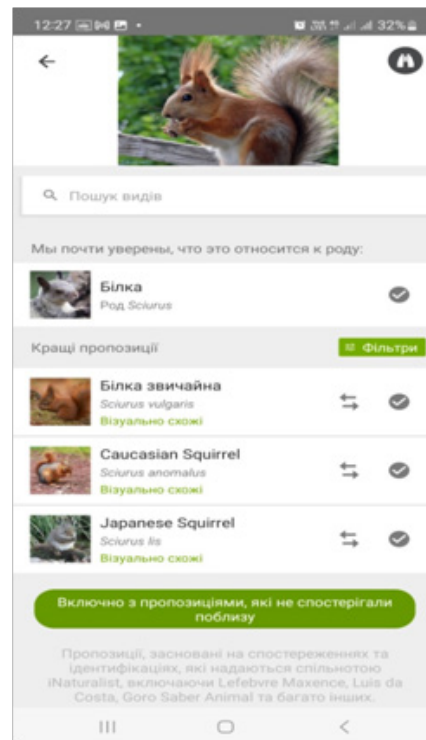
12:27 32%

Пошук видів

Мы почти уверены, что это относится к роду:

Білка
Род Sciurus

Кращі пропозиції

Фільтри

Білка звичайна
Sciurus vulgaris
Візуально схожі

Caucasian Squirrel
Sciurus anomalus
Візуально схожі

Japanese Squirrel
Sciurus lis
Візуально схожі

Включно з пропозиціями, які не спостерігали поблизу

Пропозиції, засновані на спостереженнях та ідентифікаціях, які надаються спільнотою iNaturalist, включаючи Lefebvre Maxence, Luis da Costa, Goro Saber Animal та багато інших.